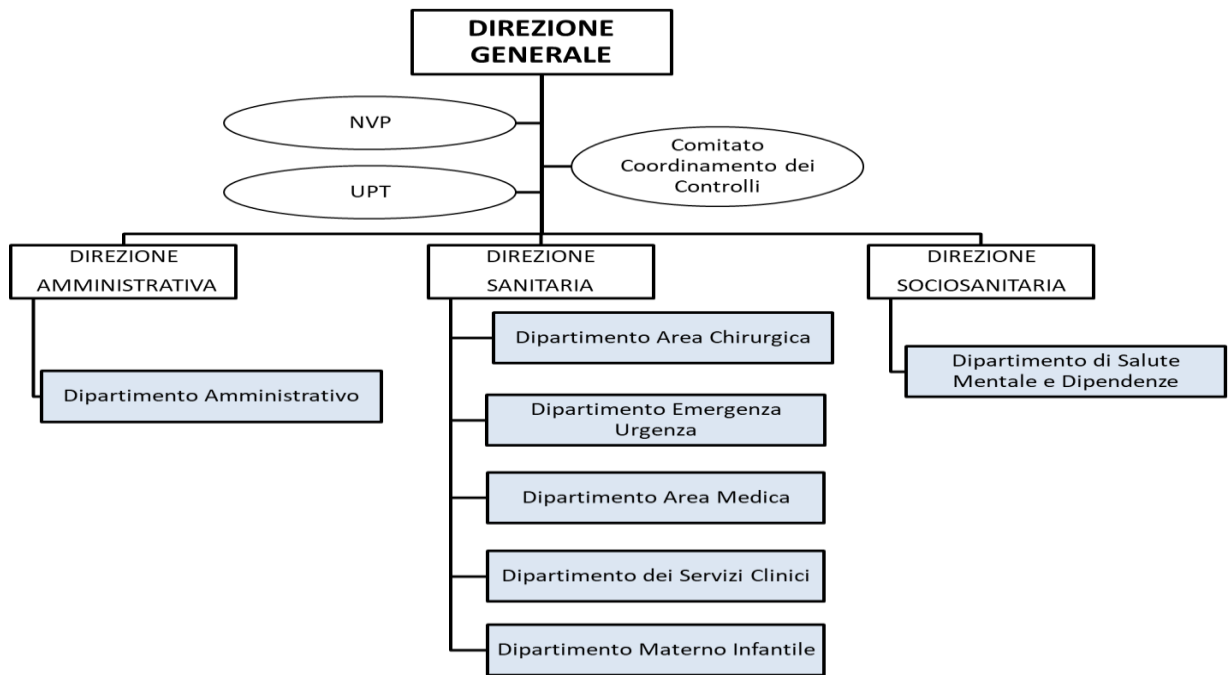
DIREZIONE GENERALE

NVP

Comitato Coordinamento dei Controlli

UPT

DIREZIONE AMMINISTRATIVA

Dipartimento Amministrativo

DIREZIONE SANITARIA

Dipartimento Area Chirurgica

Dipartimento Emergenza Urgenza

Dipartimento Area Medica

Dipartimento dei Servizi Clinici

Dipartimento Materno Infantile

DIREZIONE SOCIOSANITARIA

Dipartimento di Salute Mentale e Dipendenze